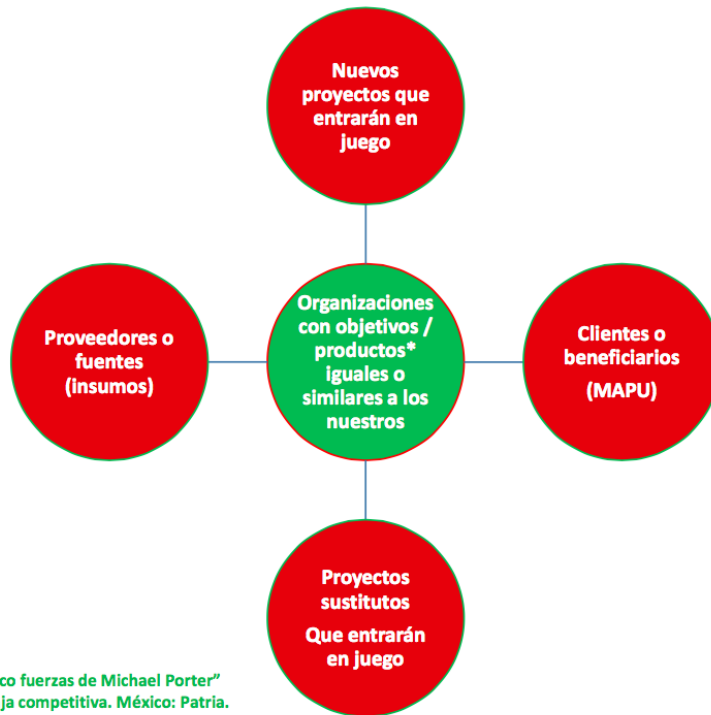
Nuevos proyectos que entrarán en juego

Proveedores o fuentes (insumos)

Organizaciones con objetivos / productos* iguales o similares a los nuestros

Clientes o beneficiarios

(MAPU)

Proyectos sustitutos

Que entrarán en juego

co fuerzas de Michael Porter"
ja competitiva. México: Patria.